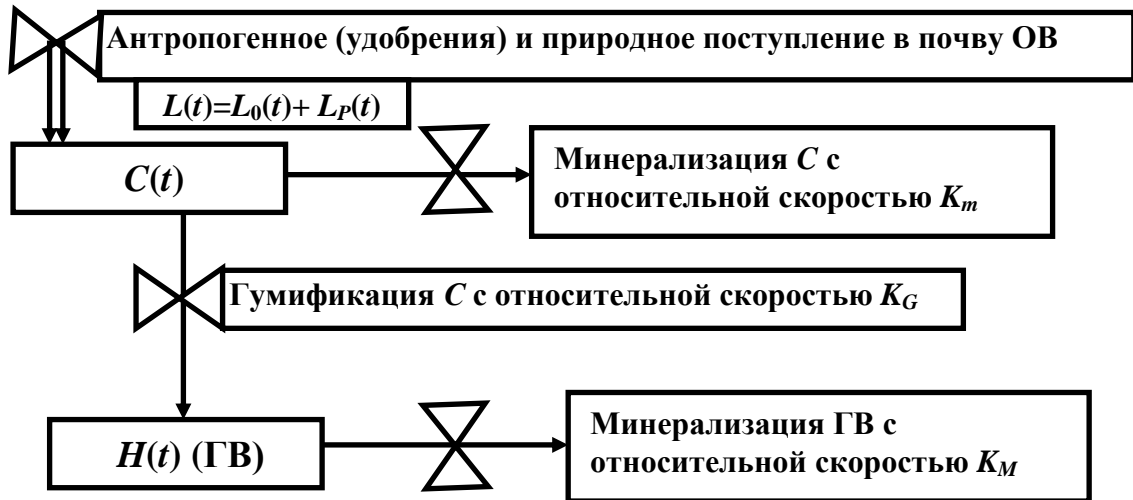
Антропогенное (удобрения) и природное поступление в почву ОВ

$L(t)=L_0(t)+L_P(t)$

$C(t)$

Минерализация $C$ с относительной скоростью $K_m$

Гумификация $C$ с относительной скоростью $K_G$

$H(t)$ (ГВ)

Минерализация ГВ с относительной скоростью $K_M$